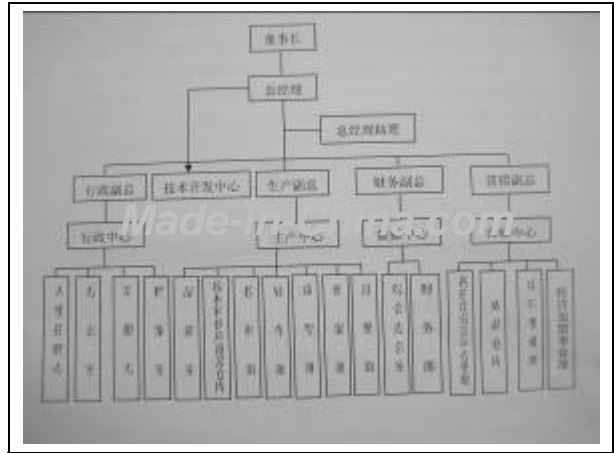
董事长

总经理

总经理助理

行政副总

技术开发中心

生产副总

财务副总

营销副总

行政中心

生产中心

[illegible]

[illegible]中心

人事管理办

办公室

采购办

保卫办

品质部

技术开发及研发部

检测部

管理部

仓储部

设备部

计划部

内部会计

财务部

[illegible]

业务营销

国际市场部

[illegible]

Made-in-China.com